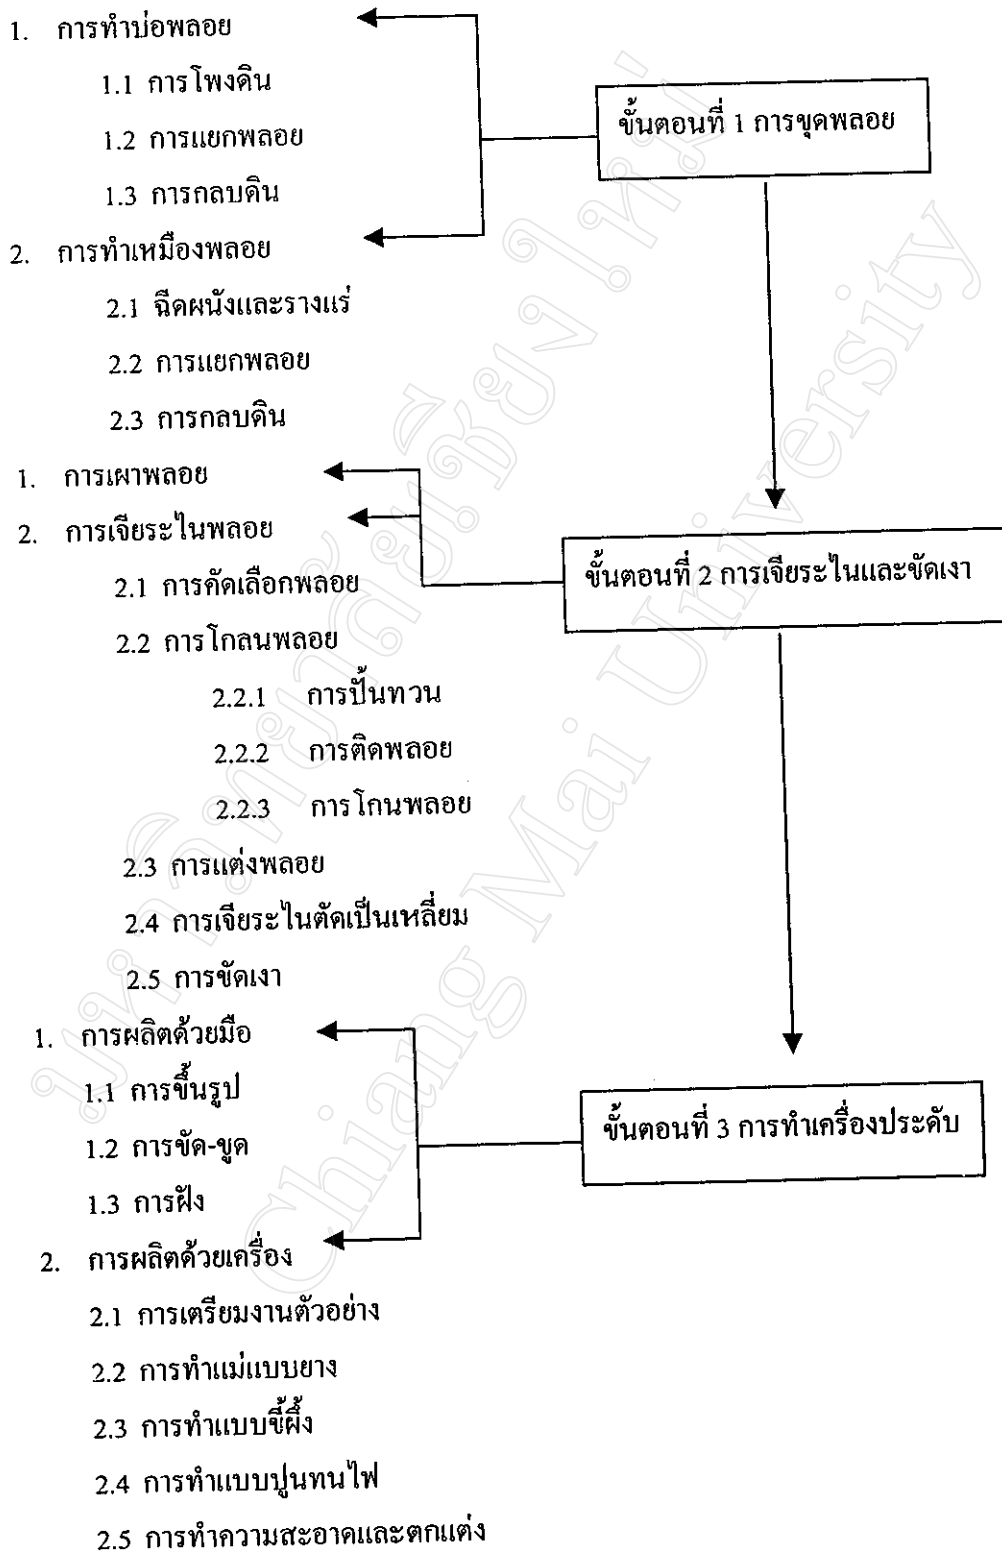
1. การทำบ่อพลอย

1.1 การโพงดิน

1.2 การแยกพลอย

1.3 การกลบดิน

2. การทำเหมืองพลอย

2.1 ฉีดผนังและรางแร่

2.2 การแยกพลอย

2.3 การกลบดิน

ขั้นตอนที่ 1 การขุดพลอย

1. การเผาพลอย

2. การเจียระไนพลอย

2.1 การคัดเลือกพลอย

2.2 การโกลนพลอย

2.2.1 การปั้นทวน

2.2.2 การติดพลอย

2.2.3 การโกนพลอย

2.3 การแต่งพลอย

2.4 การเจียระไนตัดเป็นเหลี่ยม

2.5 การขัดเงา

ขั้นตอนที่ 2 การเจียระไนและขัดเงา

1. การผลิตด้วยมือ

1.1 การขึ้นรูป

1.2 การขัด-ขูด

1.3 การฝัง

2. การผลิตด้วยเครื่อง

2.1 การเตรียมงานตัวอย่าง

2.2 การทำแม่แบบยาง

2.3 การทำแบบขี้ผึ้ง

2.4 การทำแบบปูนทนไฟ

2.5 การทำความสะอาดและตกแต่ง

ขั้นตอนที่ 3 การทำเครื่องประดับ

ลิขสิทธิ์มหาวิทยาลัยเชียงใหม่
Chiang Mai University